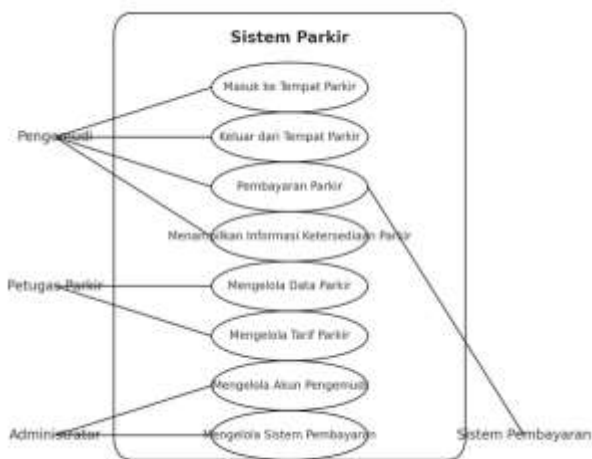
Sistem Parkir

Masuk ke Tempat Parkir

Keluar dari Tempat Parkir

Pembayaran Parkir

Menampilkan Informasi Ketersediaan Parkir

Mengelola Data Parkir

Mengelola Tarif Parkir

Mengelola Akun Pengemudi

Mengelola Sistem Pembayaran

Pengemudi

Petugas Parkir

Administrator

Sistem Pembayaran